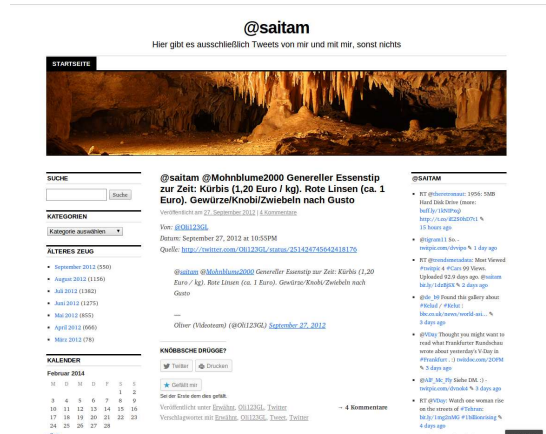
@saitam

Hier gibt es ausschließlich Tweets von mir und mit mir, sonst nichts

STARTSEITE

SUCHE

Suche

KATEGORIEN

Kategorie auswählen

ÄLTERES ZEUG

September 2012 (550)
August 2012 (1156)
Juli 2012 (1362)
Juni 2012 (1275)
Mai 2012 (855)
April 2012 (666)
März 2012 (78)

KALENDER

Februar 2014

| M | D | M | D | F | S | S |
|---|---|---|---|---|---|---|
| | | | | | 1 | 2 |
| 3 | 4 | 5 | 6 | 7 | 8 | 9 |
| 10 | 11 | 12 | 13 | 14 | 15 | 16 |
| 17 | 18 | 19 | 20 | 21 | 22 | 23 |
| 24 | 25 | 26 | 27 | 28 | | |

@saitam @Mohnblume2000 Genereller Essenstip zur Zeit: Kürbis (1,20 Euro / kg). Rote Linsen (ca. 1 Euro). Gewürze/Knobi/Zwiebeln nach Gusto

Veröffentlicht am 27. September 2012 | 4 Kommentare

Von: @Oli123GL
Datum: September 27, 2012 at 10:55PM
Quelle: http://twitter.com/Oli123GL/status/251424745642418176

@saitam @Mohnblume2000 Genereller Essenstip zur Zeit: Kürbis (1,20 Euro / kg). Rote Linsen (ca. 1 Euro). Gewürze/Knobi/Zwiebeln nach Gusto

—
Oliver (Vidootean) (@Oli123GL) September 27, 2012

KNÖBBSCHE DRÜGGE?

Twitter  Drucken

Gefällt mir

Sei der Erste dem dies gefällt.

Veröffentlicht unter Erwähnt, Oli123GL, Twitter
Verschlagwortet mit Erwähnt, Oli123GL, Tweet, Twitter

→ 4 Kommentare

@SAITAM

RT @discoversmart: 1956: 5MB Hard Disk Drive (more: buff.ly/1kNtPwp) http://t.co/4EZ6thD7t4 ✎ 15 hours ago

RT @tigcam11 So... twitpic.com/dvvipo ✎ 1 day ago

RT @trendsmexadata: Most Viewed #twitpic 4 #Cars 99 Views. Uploaded 92.9 days ago. @saleem bit.ly/1dzBj8X ✎ 2 days ago

@dc_10 Found this gallery about #Relief / #Rehe : bbc.co.uk/news/world-asi... ✎ 3 days ago

@VDay Thought you might want to read what Frankfurter Rundschau wrote about yesterday's V-Day in #Frankfurt : :) twitdoc.com/2OFM ✎ 5 days ago

@AIP_Mc_Fly Siehe DM :) - twitpic.com/dvmdu4 ✎ 5 days ago

RT @VDay: Watch one woman rise on the streets of #Tehran: bit.ly/1mg2nM6 #1billionrising ✎ 4 days ago